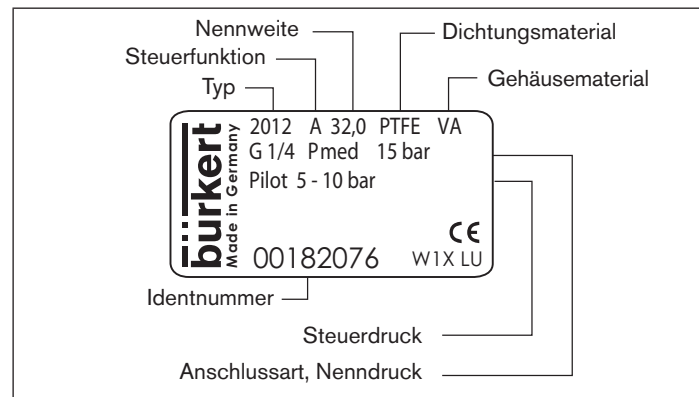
Nennweite
Steuerfunktion
Typ
Dichtungsmaterial
Gehäusematerial

bürkert
Made in Germany

2012 A 32,0 PTFE VA
G 1/4 Pmed 15 bar
Pilot 5 - 10 bar

CE

00182076 W1X LU

Identnummer

Steuerdruck

Anschlussart, Nenndruck